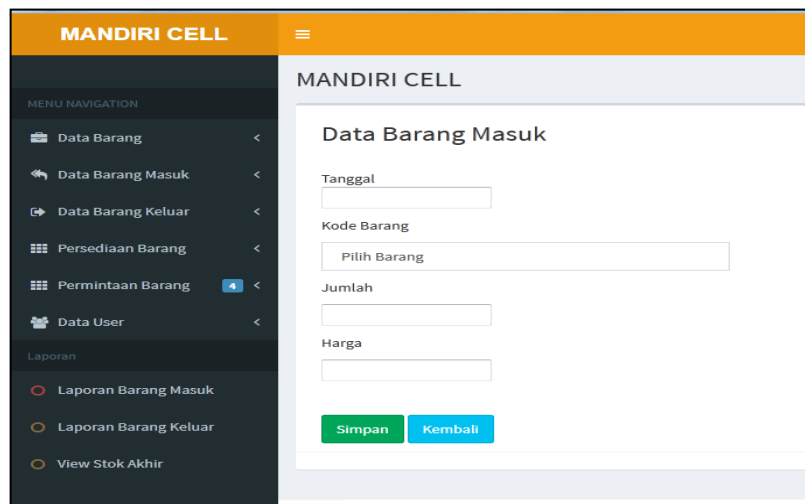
MANDIRI CELL

MENU NAVIGATION

Data Barang

Data Barang Masuk

Data Barang Keluar

Persediaan Barang

Permintaan Barang 4

Data User

Laporan

Laporan Barang Masuk

Laporan Barang Keluar

View Stok Akhir

MANDIRI CELL

Data Barang Masuk

Tanggal

Kode Barang

Pilih Barang

Jumlah

Harga

Simpan Kembali